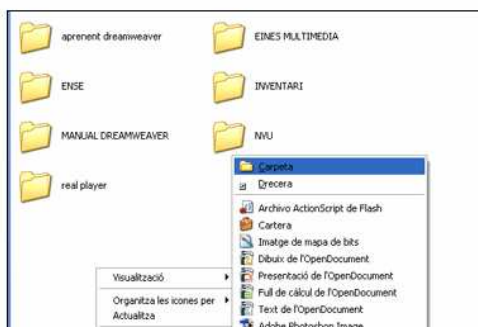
aprenent dreamweaver

EINES MULTIMEDIA

ENSE

INVENTARI

MANUAL DREAMWEAVER

NVU

real player

Carpeta
Drecera
Archivo ActionScript de Flash
Cartera
Imatge de mapa de bits
Dibuix de l'OpenDocument
Presentació de l'OpenDocument
Full de càlcul de l'OpenDocument
Text de l'OpenDocument
Adobe Photoshop Image

Visualització
Organitza les icones per
Actualitza